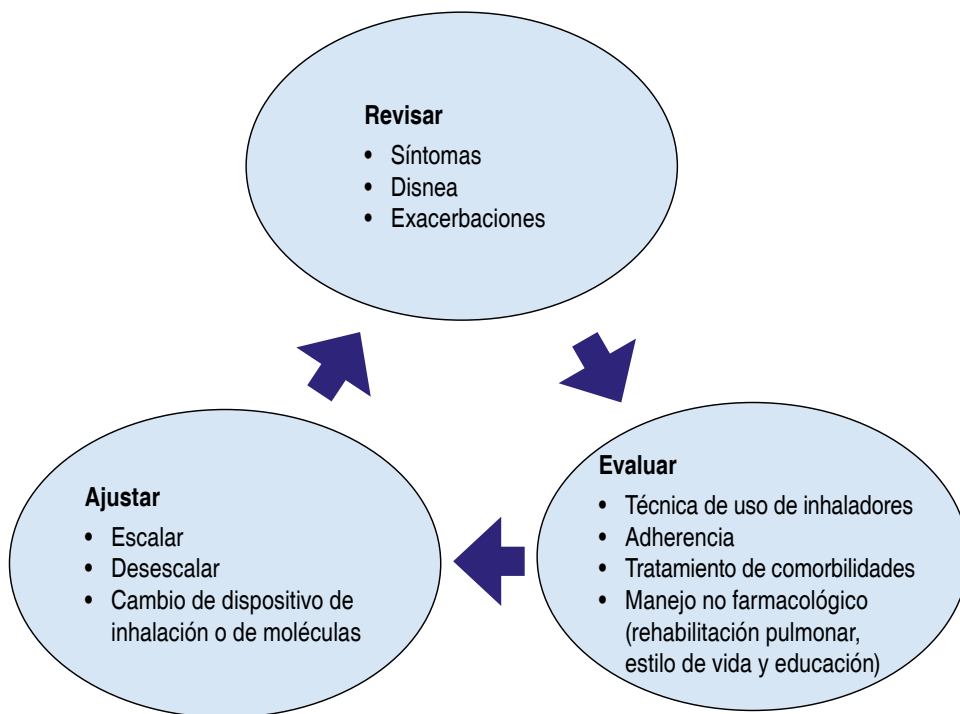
Revisar
• Síntomas
• Disnea
• Exacerbaciones

Evaluar
• Técnica de uso de inhaladores
• Adherencia
• Tratamiento de comorbilidades
• Manejo no farmacológico (rehabilitación pulmonar, estilo de vida y educación)

Ajustar
• Escalar
• Desescalar
• Cambio de dispositivo de inhalación o de moléculas